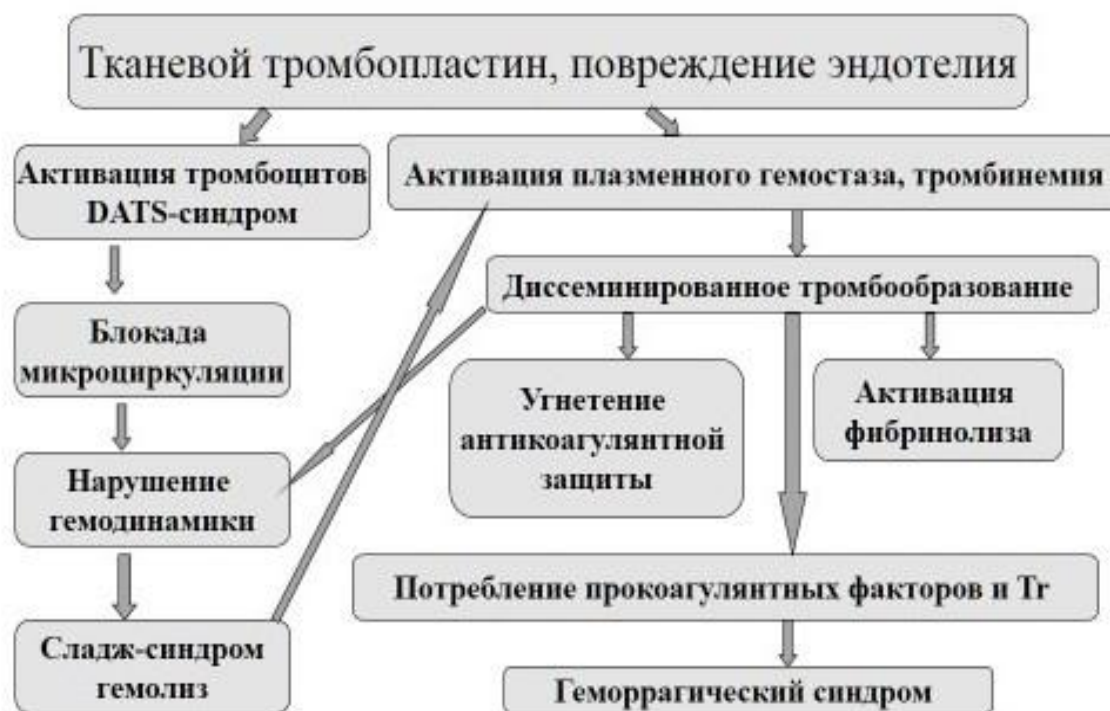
Тканевой тромбопластин, повреждение эндотелия

Активация тромбоцитов DATS-синдром

Активация плазменного гемостаза, тромбинемия

Блокада микроциркуляции

Диссеминированное тромбообразование

Угнетение антикоагулянтной защиты

Активация фибринолиза

Нарушение гемодинамики

Сладж-синдром гемолиз

Потребление прокоагулянтных факторов и Tr

Геморрагический синдром